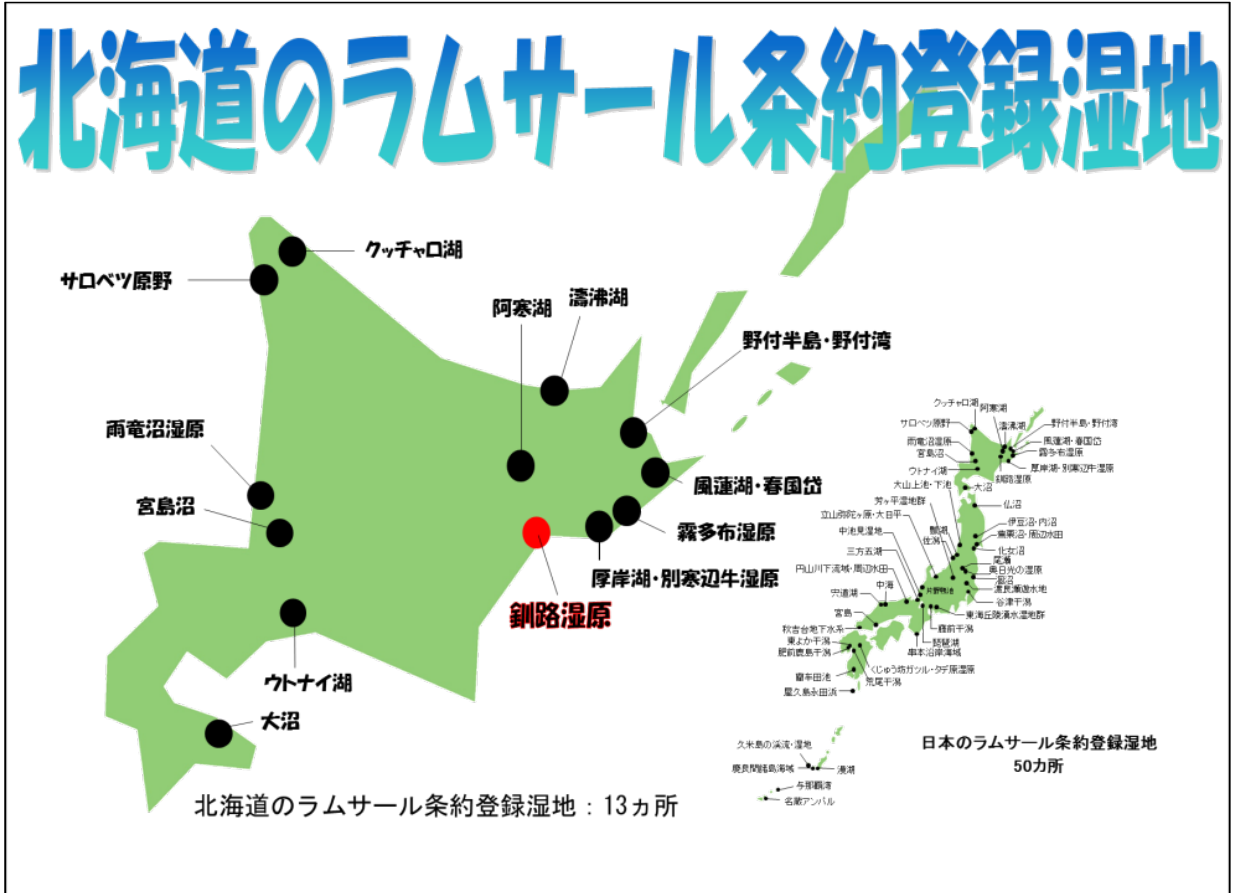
北海道のラムサール条約登録湿地

クッチャロ湖
サロベツ原野
阿寒湖
濤沸湖
野付半島・野付湾
雨竜沼湿原
風蓮湖・春国岱
宮島沼
霧多布湿原
厚岸湖・別寒辺牛湿原
釧路湿原
ウトナイ湖
大沼

北海道のラムサール条約登録湿地：13ヵ所

クッチャロ湖
阿寒湖
サロベツ原野
濤沸湖
野付半島・野付湾
雨竜沼湿原
風蓮湖・春国岱
宮島沼
霧多布湿原
ウトナイ湖
厚岸湖・別寒辺牛湿原
釧路湿原
大山上池・下池
大沼
仏沼
芳ヶ平湿地群
立山弥陀ヶ原・大日平
伊豆沼・内沼
蕪栗沼・周辺水田
中池見湿地
化女沼
三方五湖
尾瀬
円山川下流域・周辺水田
奥日光の湿原
渡良瀬遊水地
宍道湖
中海
谷津干潟
宮島
東海丘陵湧水湿地群
秋吉台地下水系
藤前干潟
荒尾干潟
肥前鹿島干潟
琵琶湖
串本沿岸海域
くじゅう坊ガツル・タデ原湿原
藺牟田池
屋久島永田浜
久米島の渓流・湿地
慶良間諸島海域
漫湖
与那覇湾
名蔵アンパル

日本のラムサール条約登録湿地
50カ所